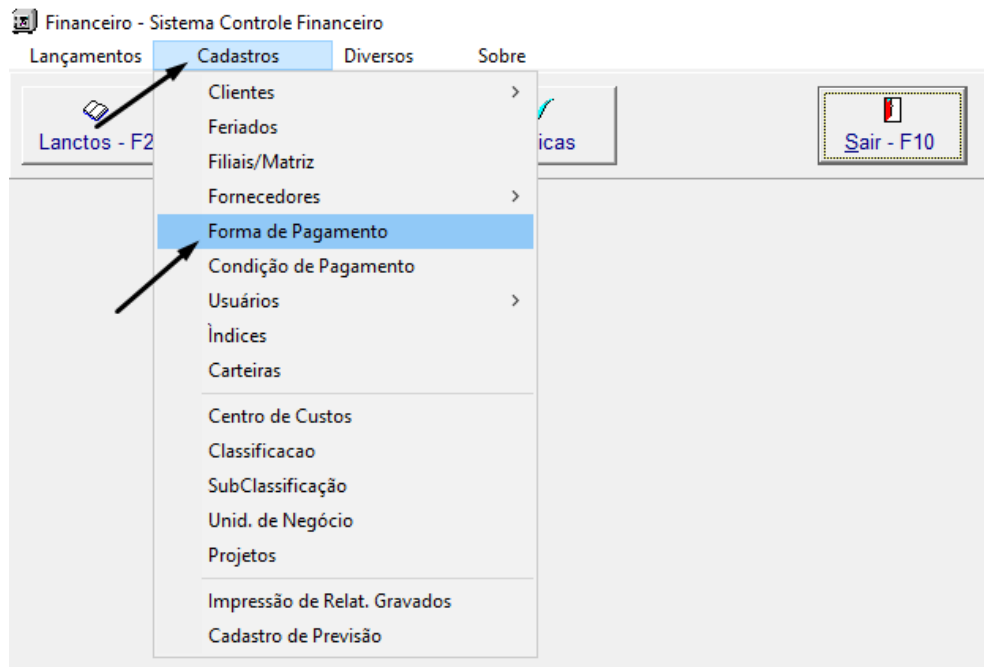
Financeiro - Sistema Controle Financeiro

Lançamentos Cadastros Diversos Sobre

Lanctos - F2

icas

Sair - F10

Clientes
Feriados
Filiais/Matriz
Fornecedores
Forma de Pagamento
Condição de Pagamento
Usuários
Ìndices
Carteiras

Centro de Custos
Classificacao
SubClassificação
Unid. de Negócio
Projetos

Impressão de Relat. Gravados
Cadastro de Previsão